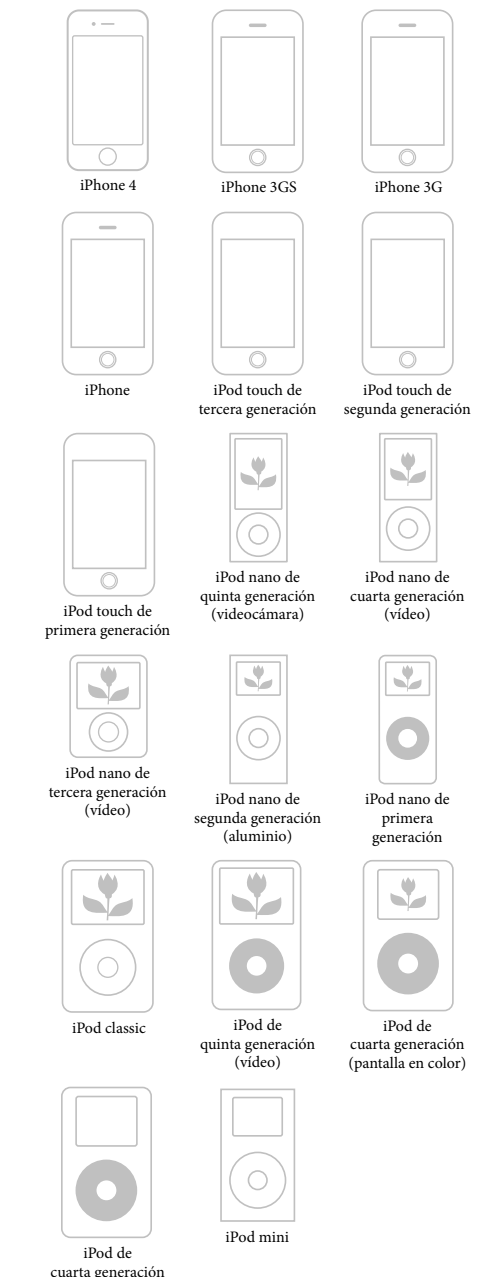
iPhone 4

iPhone 3GS

iPhone 3G

iPhone

iPod touch de tercera generación

iPod touch de segunda generación

iPod touch de primera generación

iPod nano de quinta generación (videocámara)

iPod nano de cuarta generación (vídeo)

iPod nano de tercera generación (vídeo)

iPod nano de segunda generación (aluminio)

iPod nano de primera generación

iPod classic

iPod de quinta generación (vídeo)

iPod de cuarta generación (pantalla en color)

iPod de cuarta generación

iPod mini